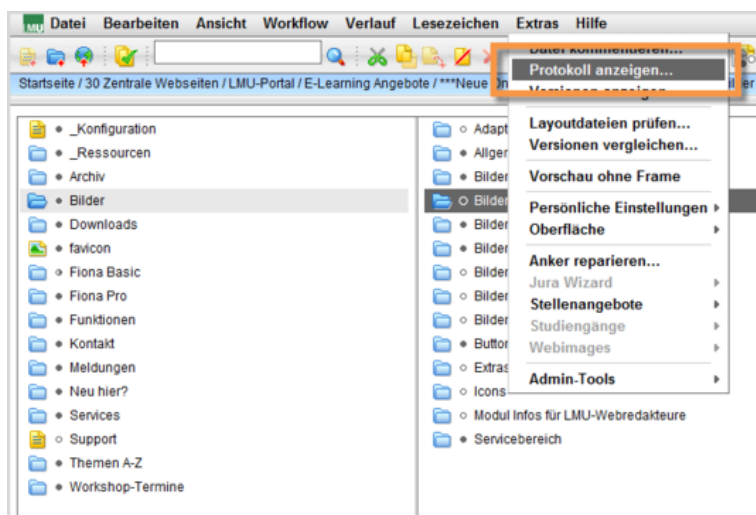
LMU Datei Bearbeiten Ansicht Workflow Verlauf Lesezeichen Extras Hilfe

Startseite / 30 Zentrale Webseiten / LMU-Portal / E-Learning Angebote / ***Neue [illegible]

Datei kommentieren...
Protokoll anzeigen...
Versionen anzeigen...
Layoutdateien prüfen...
Versionen vergleichen...
Vorschau ohne Frame
Persönliche Einstellungen
Oberfläche
Anker reparieren...
Jura Wizard
Stellenangebote
Studiengänge
Webimages
Admin-Tools

_Konfiguration
_Ressourcen
Archiv
Bilder
Downloads
favicon
Fiona Basic
Fiona Pro
Funktionen
Kontakt
Meldungen
Neu hier?
Services
Support
Themen A-Z
Workshop-Termine

Adapt
Allger
Bilder
Bilder
Bilder
Bilder
Bilder
Bilder
Bilder
Button
Extras
Icons
Modul Infos für LMU-Webredakteure
Servicebereich